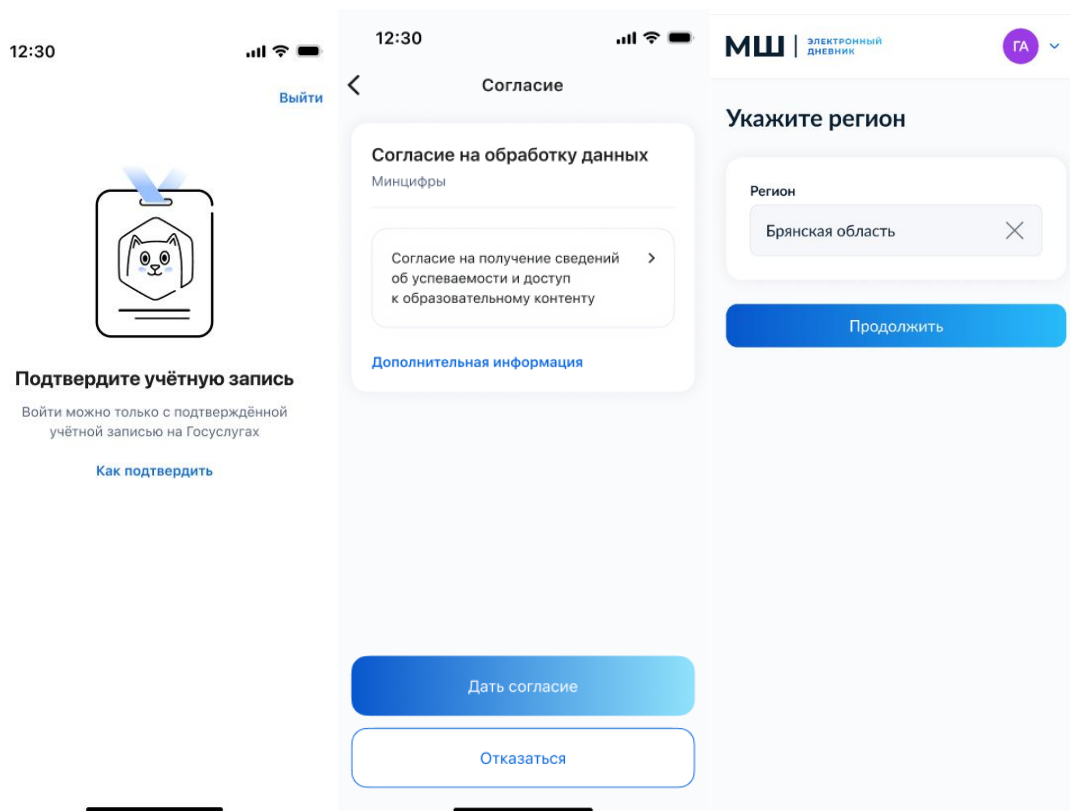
12:30

Выйти

Подтвердите учётную запись

Войти можно только с подтверждённой учётной записью на Госуслугах

Как подтвердить

12:30

Согласие

Согласие на обработку данных

Минцифры

Согласие на получение сведений об успеваемости и доступ к образовательному контенту

Дополнительная информация

Дать согласие

Отказаться

МШ | ЭЛЕКТРОННЫЙ ДНЕВНИК

ГА

Укажите регион

Регион

Брянская область

Продолжить